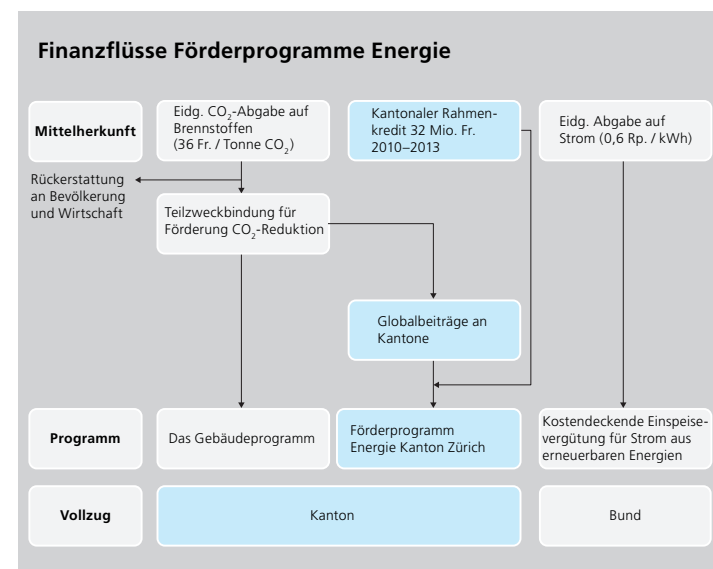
Finanzflüsse Förderprogramme Energie

Mittelherkunft

Eidg. $CO_2$-Abgabe auf Brennstoffen (36 Fr. / Tonne $CO_2$)

Kantonaler Rahmenkredit 32 Mio. Fr. 2010–2013

Eidg. Abgabe auf Strom (0,6 Rp. / kWh)

Rückerstattung an Bevölkerung und Wirtschaft

Teilzweckbindung für Förderung $CO_2$-Reduktion

Globalbeiträge an Kantone

Programm

Das Gebäudeprogramm

Förderprogramm Energie Kanton Zürich

Kostendeckende Einspeisevergütung für Strom aus erneuerbaren Energien

Vollzug

Kanton

Bund